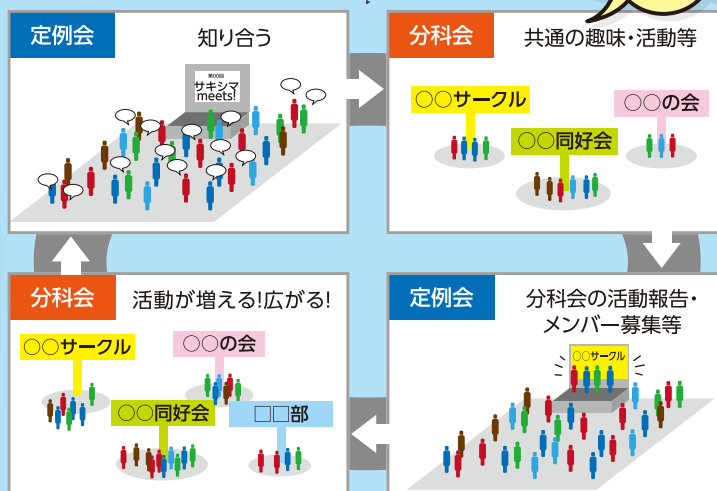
定例会

知り合う

第00回
サキシマ
meets!

分科会

共通の趣味・活動等

○○サークル

○○の会

○○同好会

分科会

活動が増える!広がる!

○○サークル

○○の会

○○同好会

□□部

定例会

分科会の活動報告・メンバー募集等

○○サークル